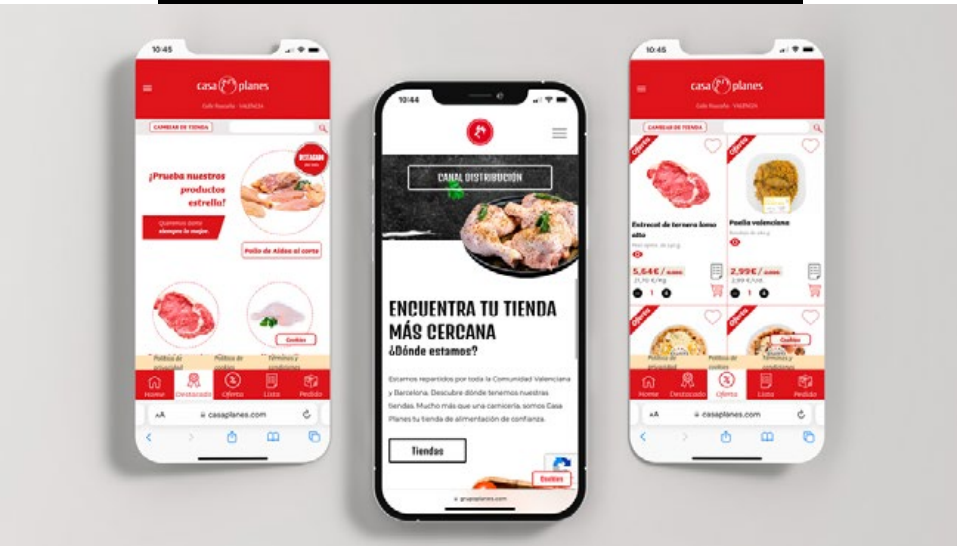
10:45

casa planes

Calle Ruzafa · VALENCIA

CAMBIAR DE TIENDA

¡Prueba nuestros productos estrella!

Queremos darte siempre lo mejor.

DESTACADO

Pollo de Aldea al corte

Cookies

Política de privacidad

Política de cookies

Términos y condiciones

Home Destacado Oferta Lista Pedido

AA casaplanes.com

10:44

CANAL DISTRIBUCIÓN

ENCUENTRA TU TIENDA MÁS CERCANA

¿Dónde estamos?

Estamos repartidos por toda la Comunidad Valenciana y Barcelona. Descubre dónde tenemos nuestras tiendas. Mucho más que una carnicería, somos Casa Planes tu tienda de alimentación de confianza.

Tiendas

Cookies

grupoplanes.com

10:45

casa planes

Calle Ruzafa · VALENCIA

CAMBIAR DE TIENDA

Oferta

Oferta

Entrecot de ternera lomo alto

Paella valenciana

5,64 € / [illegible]

2,99 € / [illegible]

Oferta

Oferta

Cookies

Política de privacidad

Home Destacado Oferta Lista Pedido

AA casaplanes.com